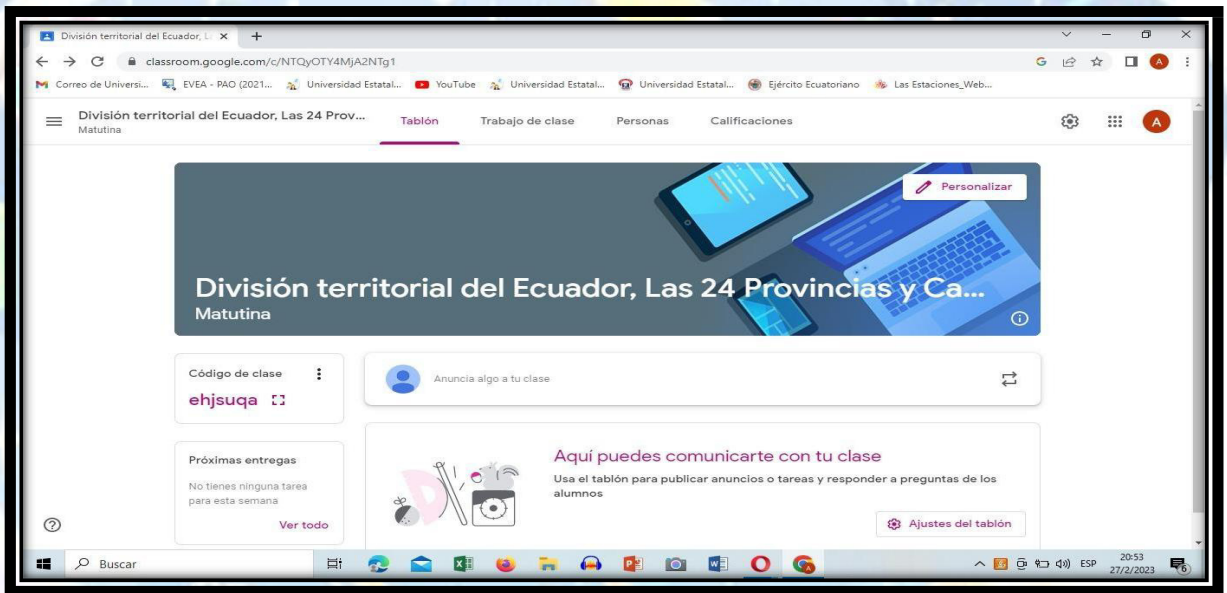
División territorial del Ecuador, L ×  +

classroom.google.com/c/NTQyOTY4MjA2NTg1

Correo de Universi...  EVEA - PAO (2021...  Universidad Estatal...  YouTube  Universidad Estatal...  Universidad Estatal...  Ejército Ecuatoriano  Las Estaciones_Web...

División territorial del Ecuador, Las 24 Prov...
Matutina

Tablón  Trabajo de clase  Personas  Calificaciones

A

Personalizar

División territorial del Ecuador, Las 24 Provincias y Ca...
Matutina

Código de clase
ehjsuqa

Anuncia algo a tu clase

Próximas entregas
No tienes ninguna tarea para esta semana
Ver todo

Aquí puedes comunicarte con tu clase
Usa el tablón para publicar anuncios o tareas y responder a preguntas de los alumnos

Ajustes del tablón

Buscar

ESP 20:53 27/2/2023